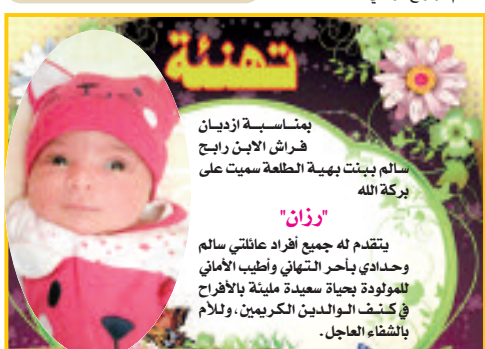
تهنئة

بمناسبة ازديان فراش الابن رابح سالم ببنت بهية الطلعة سميت على بركة الله

"رزان"

يتقدم له جميع أفراد عائلتي سالم وحدادي بأحر التهاني وأطيب الأماني للمولودة بحياة سعيدة مليئة بالأفراح في كنف الوالدين الكريمين، وللأم بالشفاء العاجل.